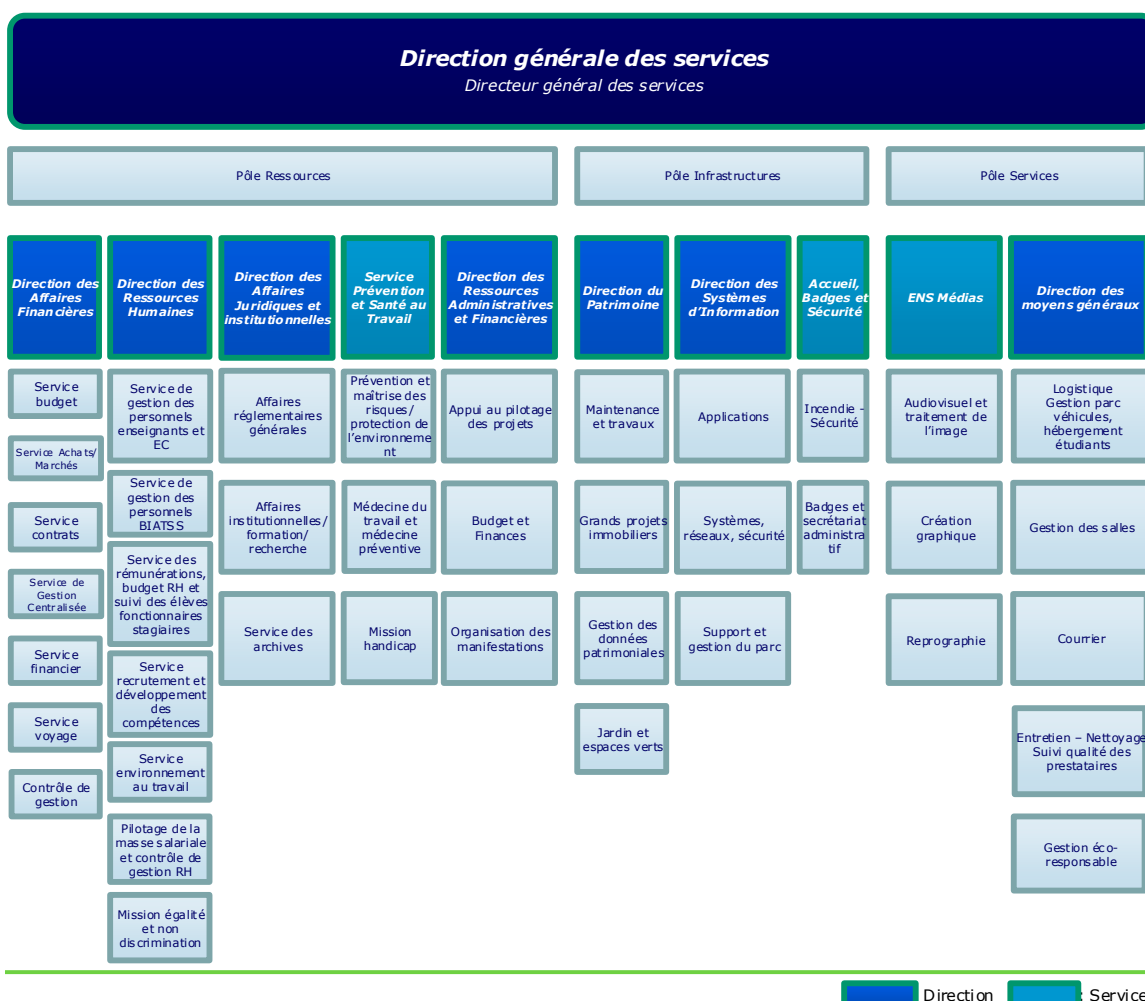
Direction générale des services
Directeur général des services

Pôle Ressources

Pôle Infrastructures

Pôle Services

Direction des Affaires Financières

Service budget

Service Achats/ Marchés

Service contrats

Service de Gestion Centralisée

Service financier

Service voyage

Contrôle de gestion

Direction des Ressources Humaines

Service de gestion des personnels enseignants et EC

Service de gestion des personnels BIATSS

Service des rémunérations, budget RH et suivi des élèves fonctionnaires stagiaires

Service recrutement et développement des compétences

Service environnement au travail

Pilotage de la masse salariale et contrôle de gestion RH

Mission égalité et non discrimination

Direction des Affaires Juridiques et institutionnelles

Affaires réglementaires générales

Affaires institutionnelles/ formation/ recherche

Service des archives

Service Prévention et Santé au Travail

Prévention et maîtrise des risques/ protection de l'environnement

Médecine du travail et médecine préventive

Mission handicap

Direction des Ressources Administratives et Financières

Appui au pilotage des projets

Budget et Finances

Organisation des manifestations

Direction du Patrimoine

Maintenance et travaux

Grands projets immobiliers

Gestion des données patrimoniales

Jardin et espaces verts

Direction des Systèmes d'Information

Applications

Systèmes, réseaux, sécurité

Support et gestion du parc

Accueil, Badges et Sécurité

Incendie - Sécurité

Badges et secrétariat administratif

ENS Médias

Audiovisuel et traitement de l'image

Création graphique

Reprographie

Direction des moyens généraux

Logistique Gestion parc véhicules, hébergement étudiants

Gestion des salles

Courrier

Entretien – Nettoyage Suivi qualité des prestataires

Gestion éco-responsable

Direction

Service